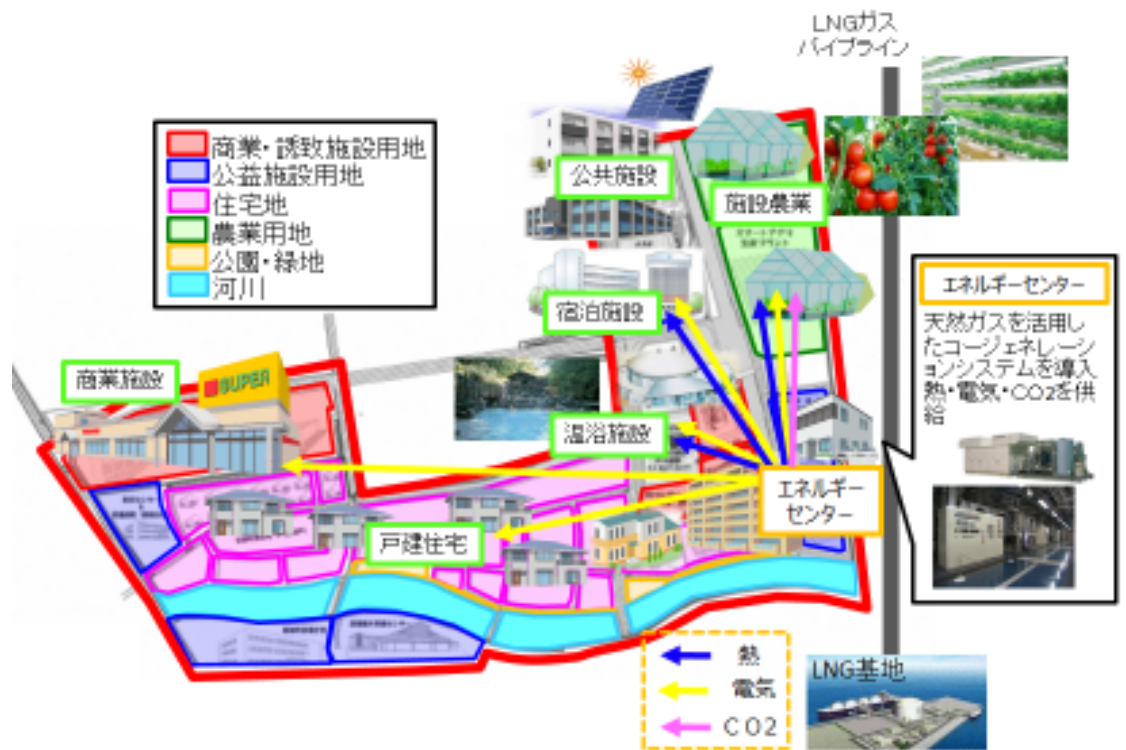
LNGガス
パイプライン

商業・誘致施設用地
公益施設用地
住宅地
農業用地
公園・緑地
河川

公共施設

施設農業

宿泊施設

商業施設

SUPER

温浴施設

戸建住宅

エネルギー
センター

エネルギーセンター

天然ガスを活用したコージェネレーションシステムを導入熱・電気・CO2を供給

熱
電気
CO2

LNG基地